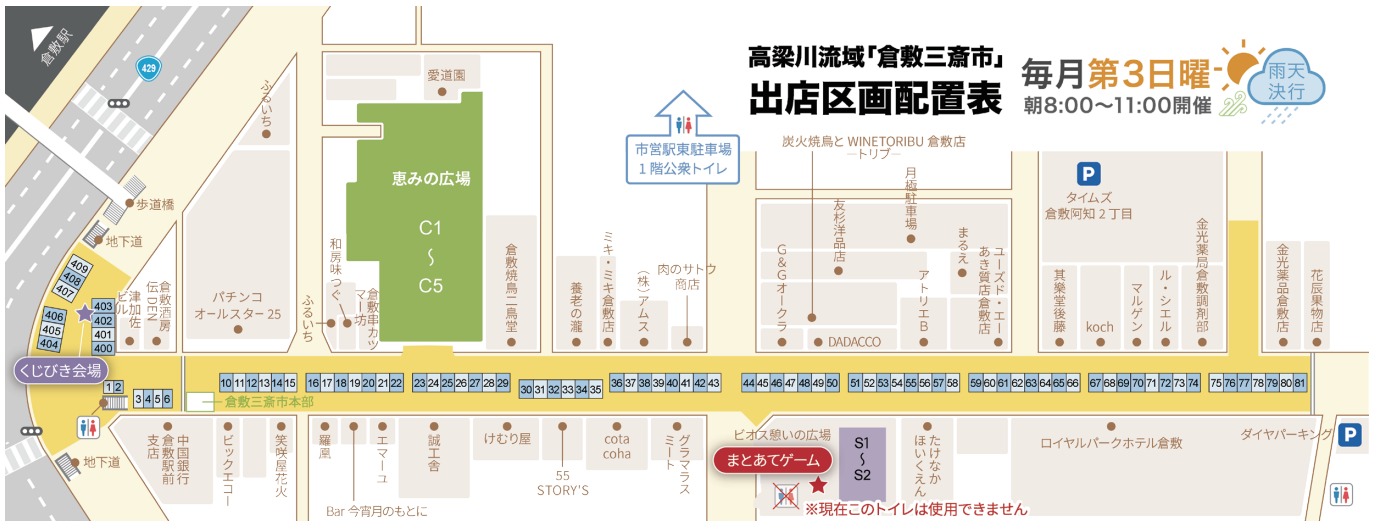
倉敷駅

429

高梁川流域「倉敷三斎市」
出店区画配置表

毎月第3日曜
朝8:00～11:00開催

雨天決行

愛道園

ふるいち

恵みの広場
C1
～
C5

市営駅東駐車場
1階公衆トイレ

炭火焼鳥と WINETORIBU 倉敷店
ートリブー

タイムズ
倉敷阿知2丁目

歩道橋

地下道

409
408
407

403
402
401
400

406
405
404

津加佐ビル

倉敷酒房伝DEN

パチンコ
オールスター25

ふるいち

和房味つぐ

倉敷串カツ マー坊

倉敷焼鳥二鳥堂

養老の瀧

ミキ・ミキ倉敷店

（株）アムス

肉のサトウ商店

G&Gオークラ

友杉洋品店

月極駐車場

まるえ

アトリエB

ユーズド・エー あき質店倉敷店

DADACCO

其楽堂後藤

koch

マルゲン

ル・シエル

金光薬局倉敷調剤部

金光薬品倉敷店

花辰果物店

くじびき会場

1 2
3 4 5 6

10 11 12 13 14 15
16 17 18 19 20 21 22
23 24 25 26 27 28 29
30 31 32 33 34 35
36 37 38 39 40 41 42 43
44 45 46 47 48 49 50
51 52 53 54 55 56 57 58
59 60 61 62 63 64 65 66
67 68 69 70 71 72 73 74
75 76 77 78 79 80 81

倉敷三斎市本部

中国銀行倉敷駅前支店

ビックエコー

笑咲屋花火

羅凰

エマーユ

誠工舎

けむり屋

55
STORY'S

cota
coha

グラマラスミート

ビオス憩いの広場

まとあてゲーム

S1
～
S2

たけなか ほいくえん

ロイヤルパークホテル倉敷

ダイヤパーキング

地下道

Bar 今宵月のもとに

※現在このトイレは使用できません